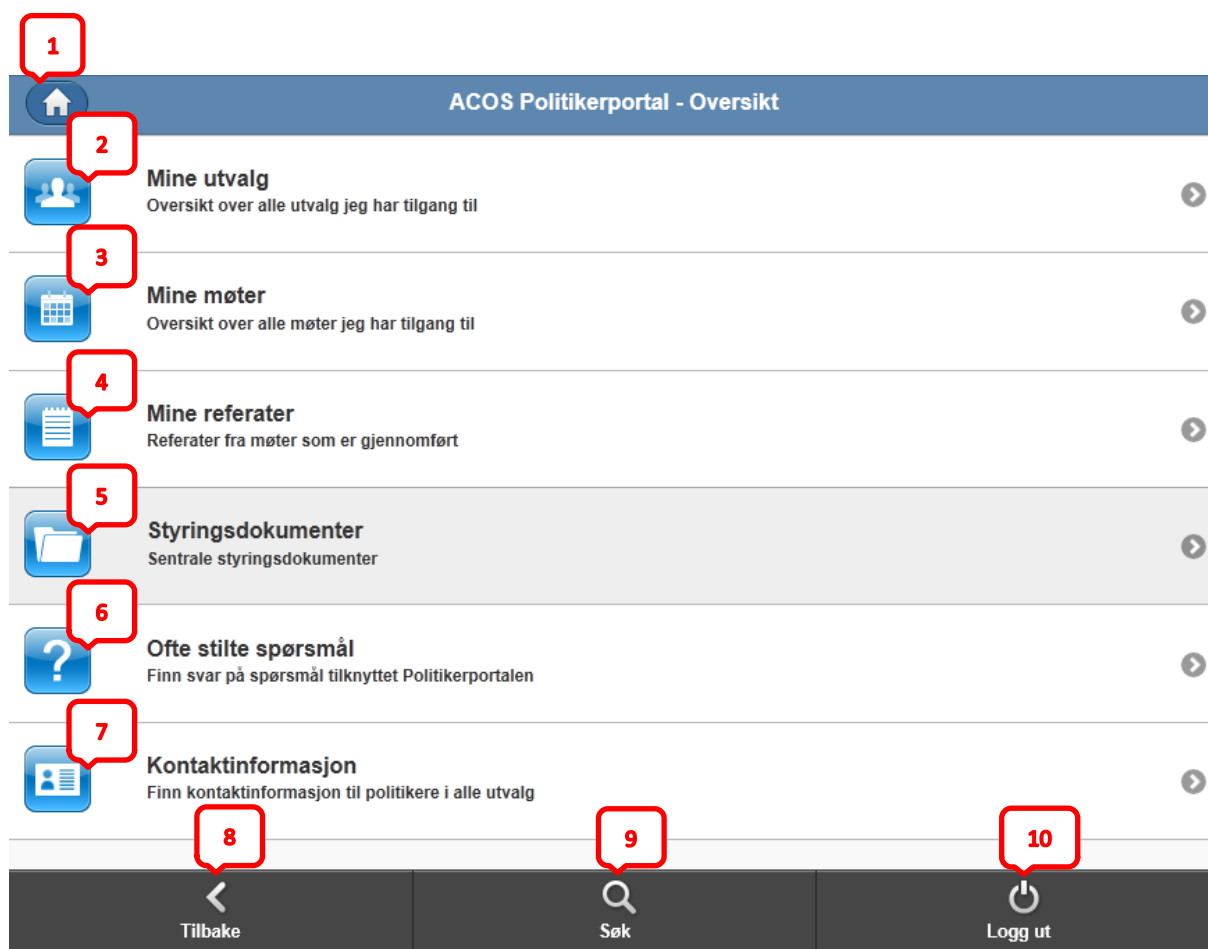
1

ACOS Politikerportal - Oversikt

2

Mine utvalg
Oversikt over alle utvalg jeg har tilgang til

3

Mine møter
Oversikt over alle møter jeg har tilgang til

4

Mine referater
Referater fra møter som er gjennomført

5

Styringsdokumenter
Sentrale styringsdokumenter

6

Ofte stilte spørsmål
Finn svar på spørsmål tilknyttet Politikerportalen

7

Kontaktinformasjon
Finn kontaktinformasjon til politikere i alle utvalg

8

9

10

Tilbake

Søk

Logg ut